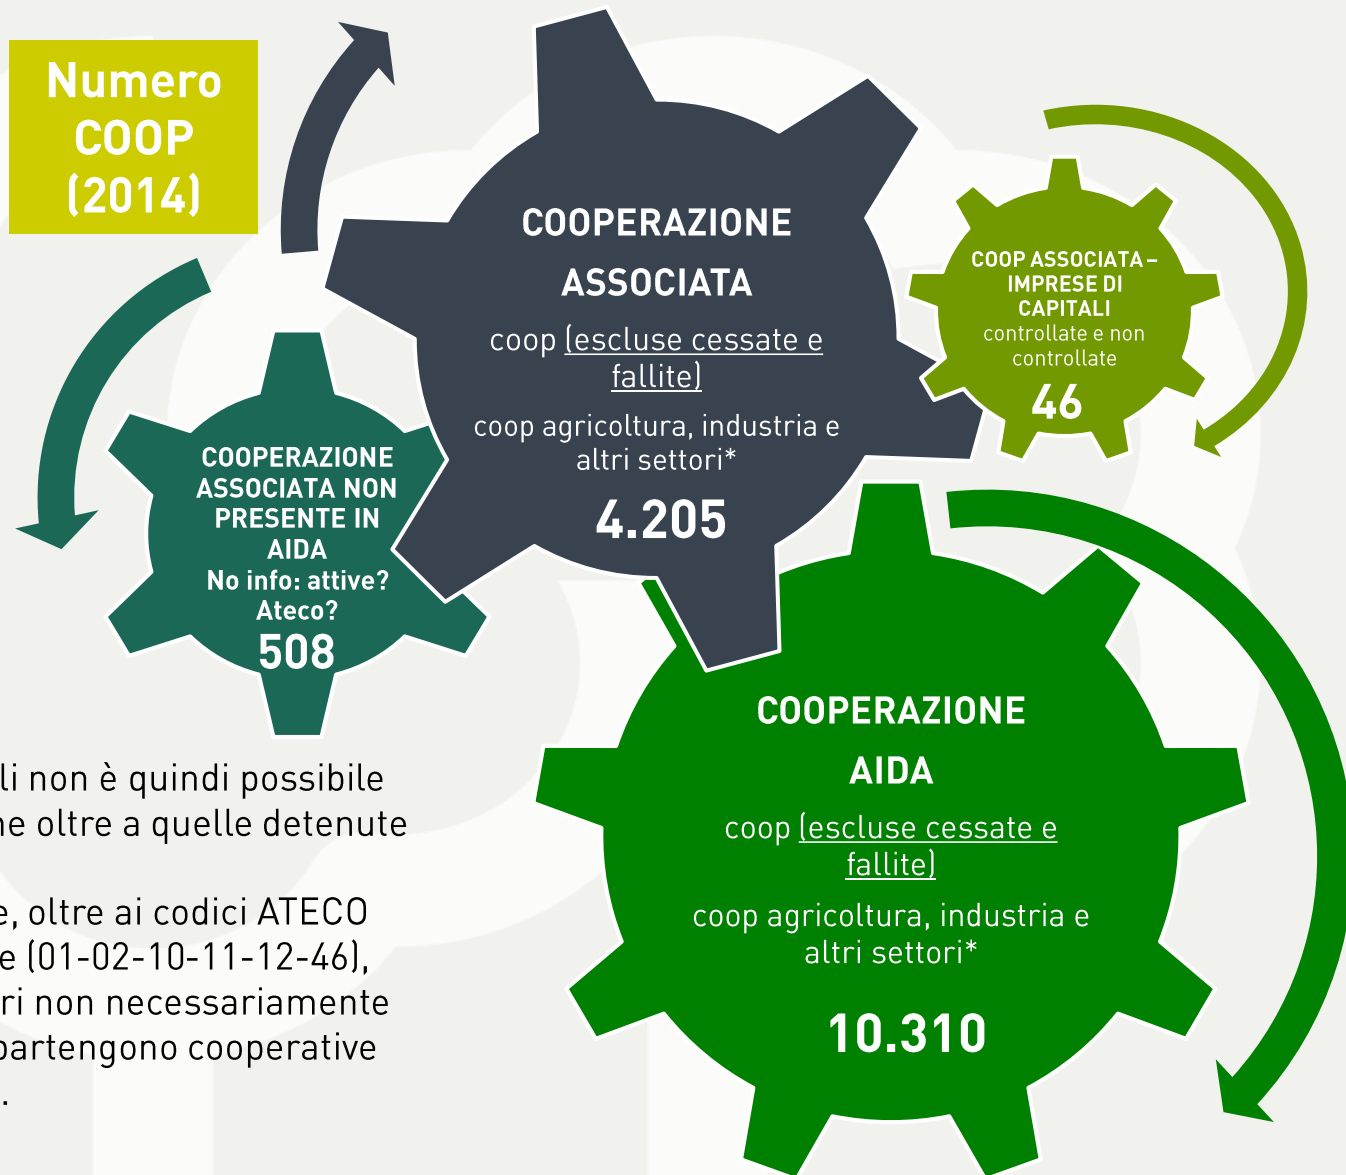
Numero COOP (2014)

COOPERAZIONE ASSOCIATA

coop (escluse cessate e fallite)

coop agricoltura, industria e altri settori*

4.205

COOP ASSOCIATA – IMPRESE DI CAPITALI controllate e non controllate

46

COOPERAZIONE ASSOCIATA NON PRESENTE IN AIDA No info: attive? Ateco?

508

COOPERAZIONE AIDA

coop (escluse cessate e fallite)

coop agricoltura, industria e altri settori*

10.310

li non è quindi possibile ne oltre a quelle detenute

e, oltre ai codici ATECO e (01-02-10-11-12-46), ri non necessariamente partengono cooperative .